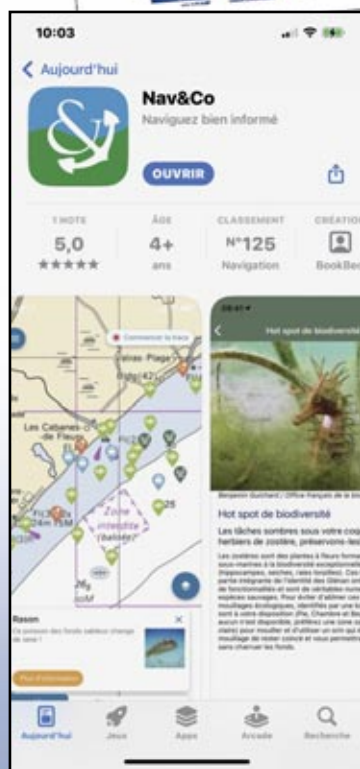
10:03

< Aujourd'hui

Nav&Co

Naviguez bien informé

OUVRIR

1 NOTE
5,0
★★★★★

ÂGE
4+
ans

CLASSEMENT
N°125
Navigation

CRÉATION
BookBe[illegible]

Commencer la trace

Les Cabanes-de-Fleury

Zone interdite (baisse)

Rason

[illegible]

Hot spot de biodiversité

Benjamin Guichard / Office français de la bi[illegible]

Hot spot de biodiversité

Les tâches sombres sous votre coq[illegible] herbiers de zostère, préservons-les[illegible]

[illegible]

Aujourd'hui

Jeux

Apps

Arcade

Recherche